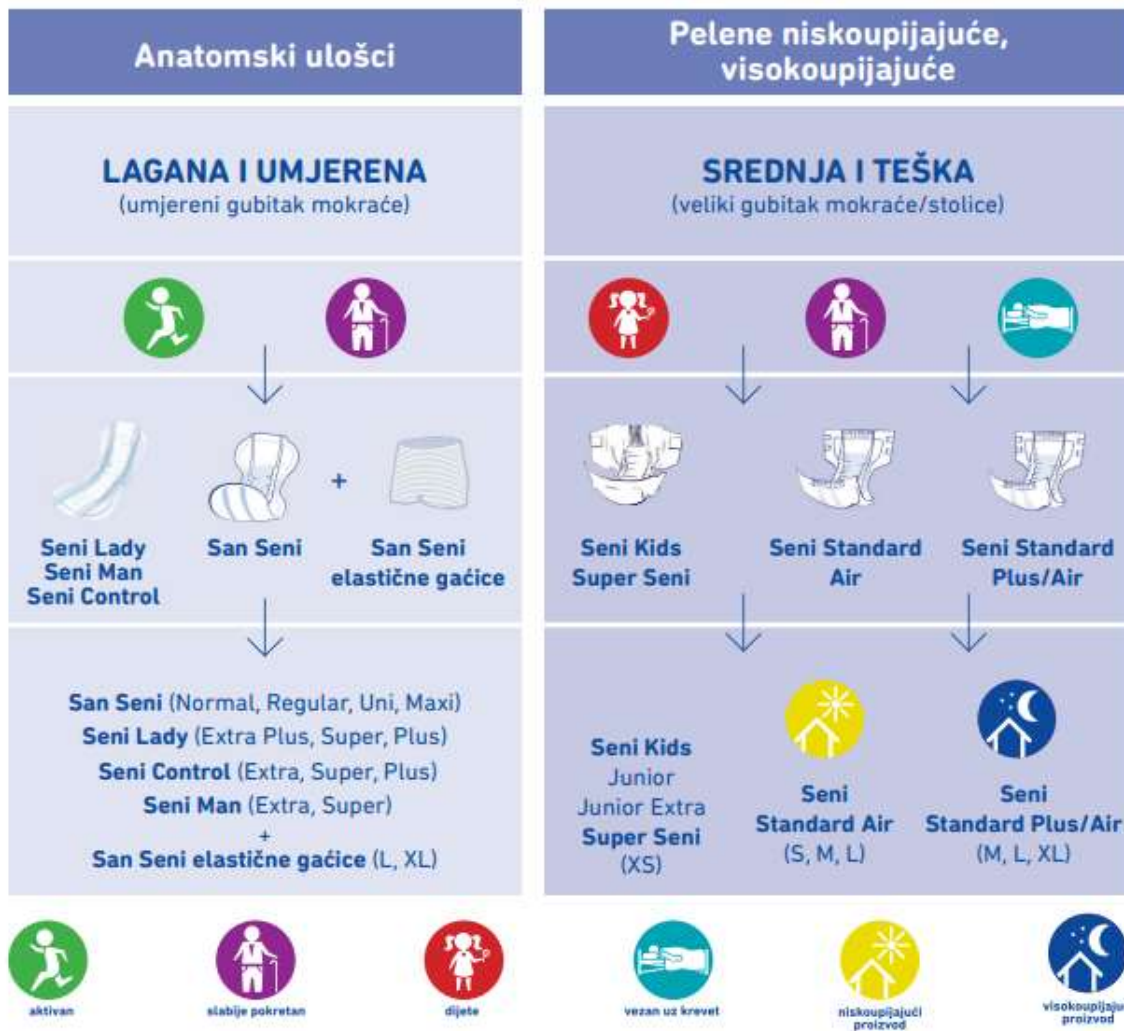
Anatomski ulošci

Pelene niskoupijajuće, visokoupijajuće

LAGANA I UMJERENA
(umjereni gubitak mokraće)

SREDNJA I TEŠKA
(veliki gubitak mokraće/stolice)

Seni Lady
Seni Man
Seni Control

San Seni

+

San Seni
elastične gaćice

Seni Kids
Super Seni

Seni Standard
Air

Seni Standard
Plus/Air

San Seni (Normal, Regular, Uni, Maxi)
Seni Lady (Extra Plus, Super, Plus)
Seni Control (Extra, Super, Plus)
Seni Man (Extra, Super)
+
San Seni elastične gaćice (L, XL)

Seni Kids
Junior
Junior Extra
Super Seni
(XS)

Seni
Standard Air
(S, M, L)

Seni
Standard Plus/Air
(M, L, XL)

aktivan

slabije pokretan

dijete

vezan uz krevet

niskoupijajući proizvod

visokoupijaju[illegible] proizvod